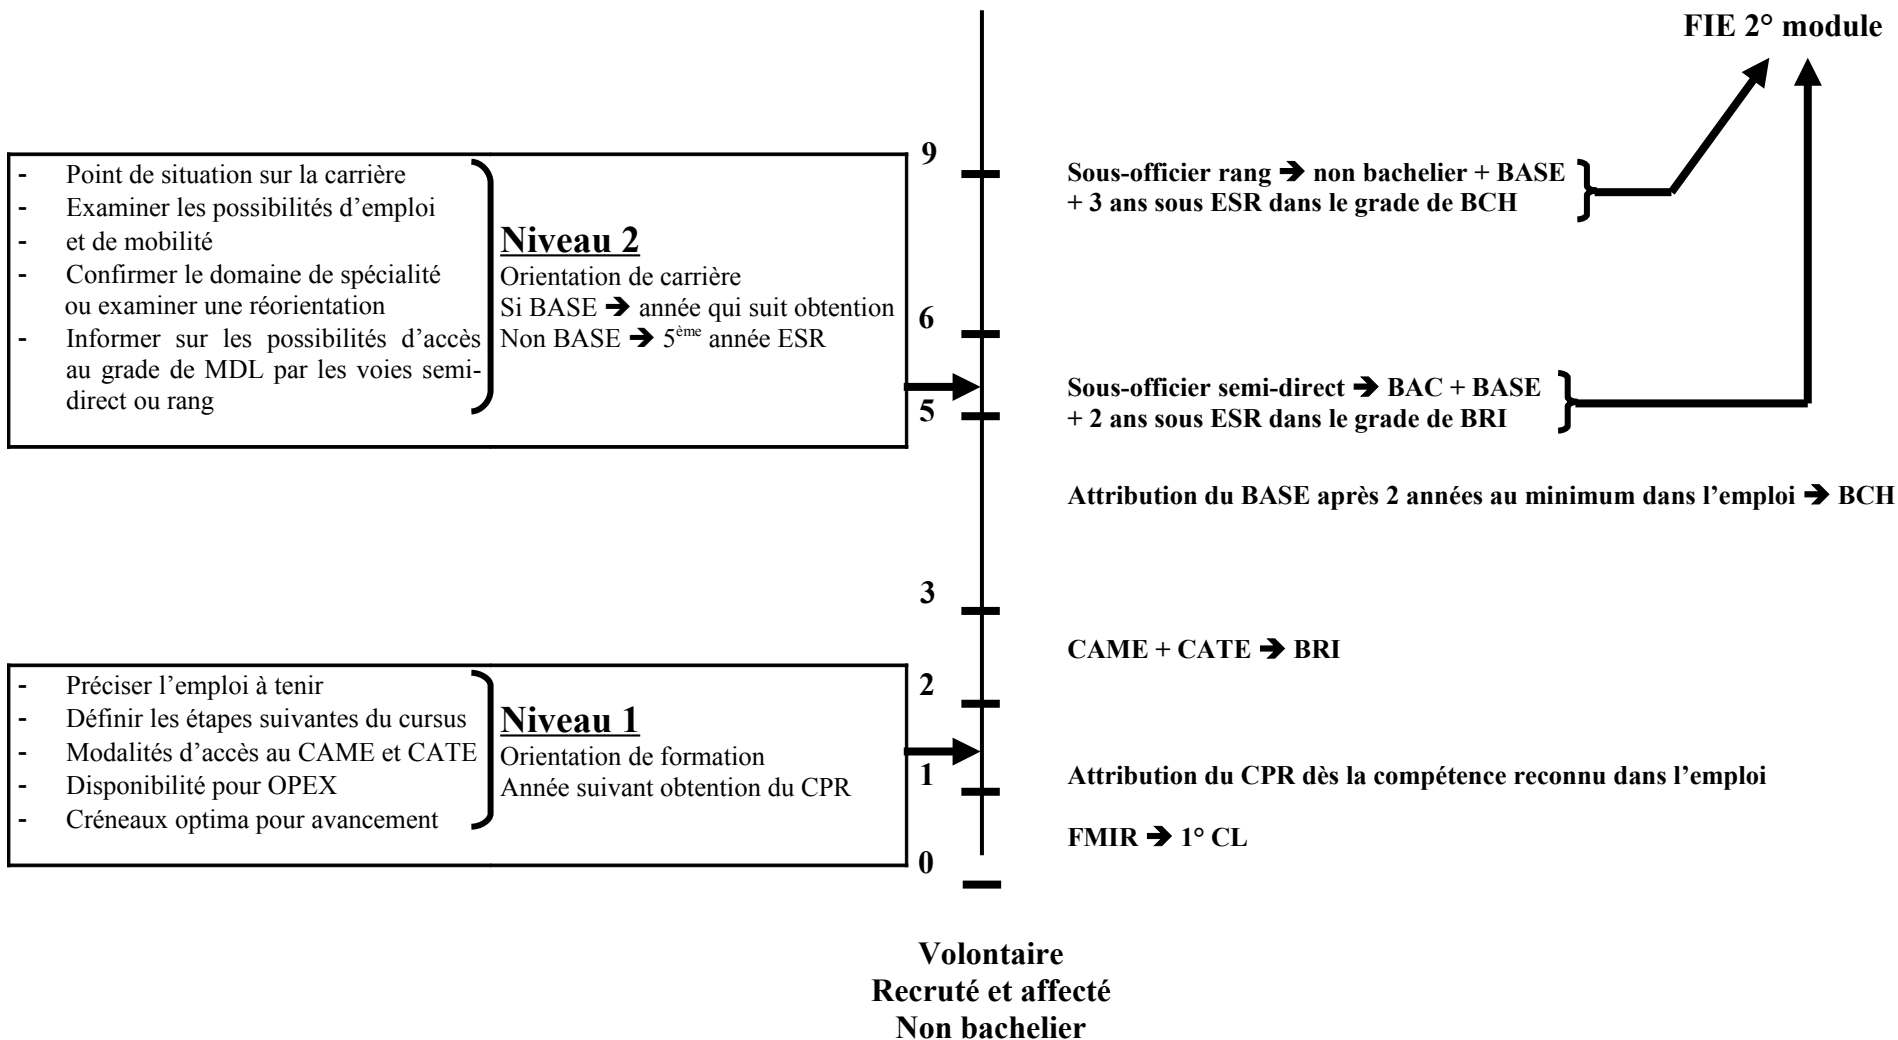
FIE 2° module

- Point de situation sur la carrière
- Examiner les possibilités d'emploi
- et de mobilité
- Confirmer le domaine de spécialité ou examiner une réorientation
- Informer sur les possibilités d'accès au grade de MDL par les voies semi-direct ou rang

**Niveau 2**
Orientation de carrière
Si BASE ➔ année qui suit obtention
Non BASE ➔ 5ème année ESR

9

6

5

Sous-officier rang ➔ non bachelier + BASE + 3 ans sous ESR dans le grade de BCH

Sous-officier semi-direct ➔ BAC + BASE + 2 ans sous ESR dans le grade de BRI

Attribution du BASE après 2 années au minimum dans l'emploi ➔ BCH

3

CAME + CATE ➔ BRI

- Préciser l'emploi à tenir
- Définir les étapes suivantes du cursus
- Modalités d'accès au CAME et CATE
- Disponibilité pour OPEX
- Créneaux optima pour avancement

**Niveau 1**
Orientation de formation
Année suivant obtention du CPR

2

1

0

Attribution du CPR dès la compétence reconnu dans l'emploi

FMIR ➔ 1° CL

Volontaire
Recruté et affecté
Non bachelier